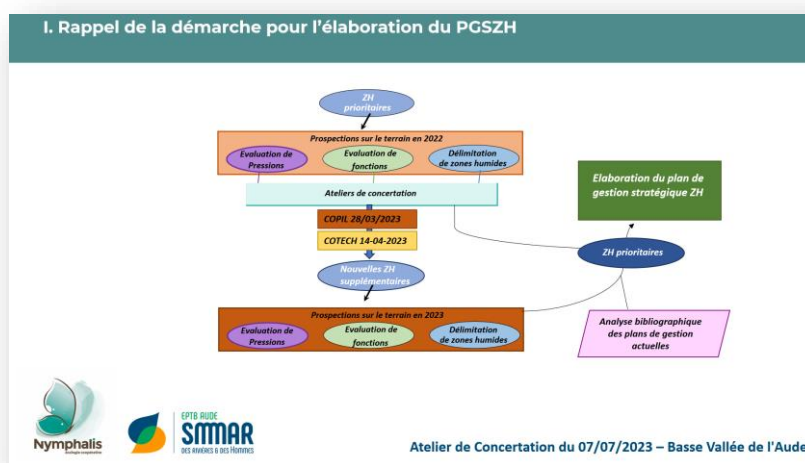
I. Rappel de la démarche pour l'élaboration du PGSZH

ZH prioritaires

Prospections sur le terrain en 2022

Evaluation de Pressions

Evaluation de fonctions

Délimitation de zones humides

Ateliers de concertation

COPIL 28/03/2023

COTECH 14-04-2023

Nouvelles ZH supplémentaires

Prospections sur le terrain en 2023

Evaluation de Pressions

Evaluation de fonctions

Délimitation de zones humides

Elaboration du plan de gestion stratégique ZH

ZH prioritaires

Analyse bibliographique des plans de gestion actuelles

Nymphalis

EPTB AUDE SMMAR DES RIVIÈRES & DES HOMMES

Atelier de Concertation du 07/07/2023 – Basse Vallée de l'Aude